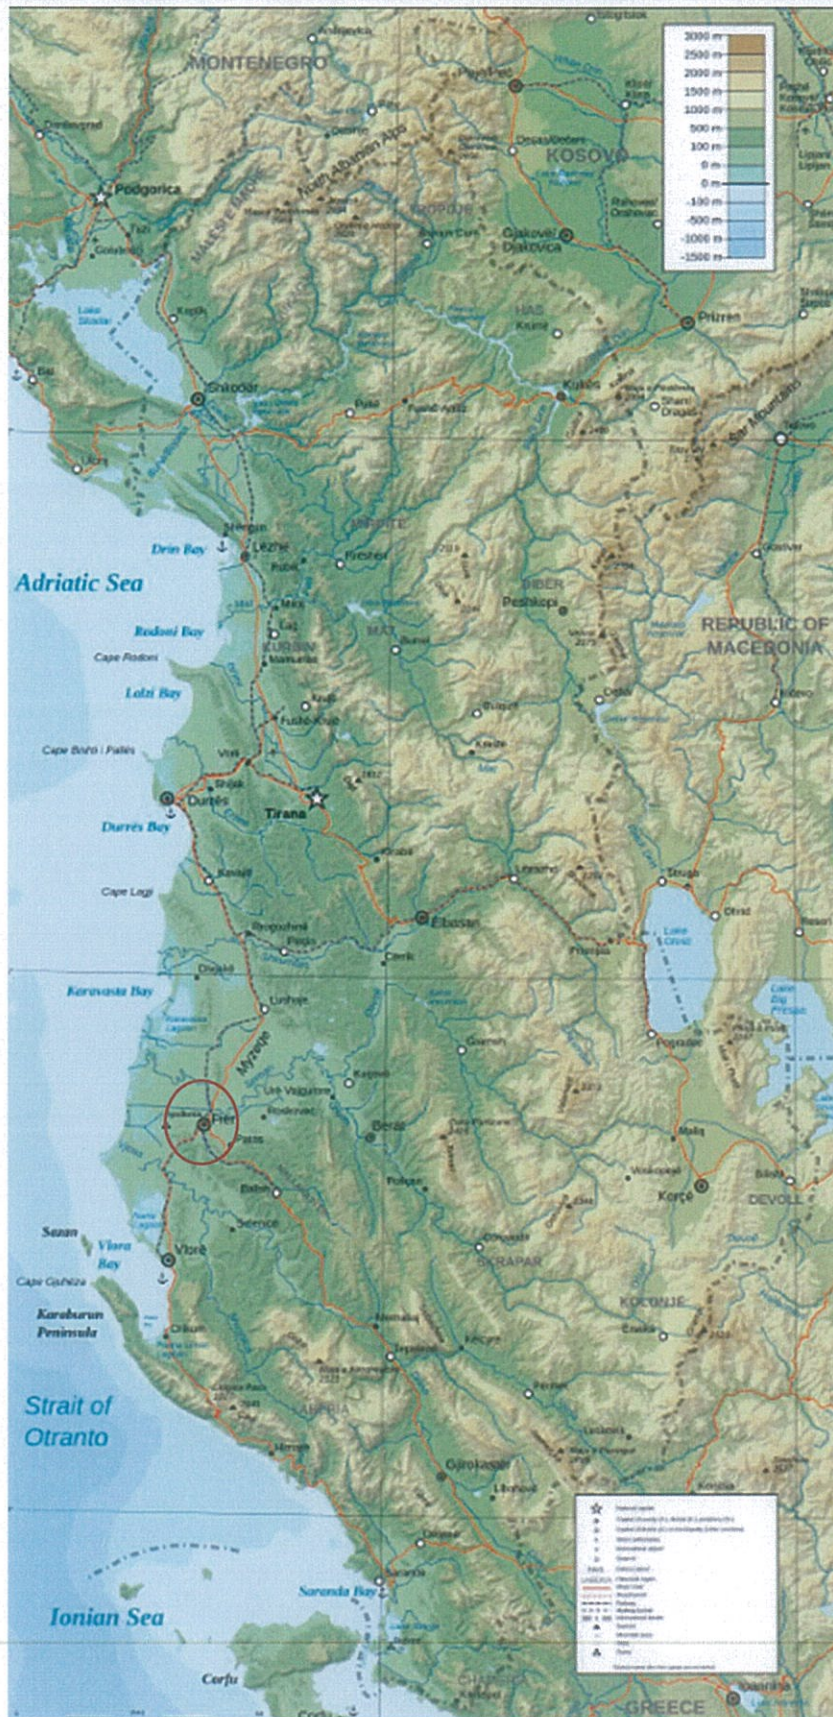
MONTENEGRO

3000 m
2500 m
2000 m
1500 m
1000 m
500 m
100 m
0 m
0 m
-100 m
-500 m
-1000 m
-1500 m

Podgorica
North Albanian Alps
KOSOVO
Peja/Peć
Gjakovë/Djakovica
Prizren
Lake Skadar
Shkodër
Kukës
Puka
Sar Mountains
Ulcinj
Drin Bay
Lezhë
Adriatic Sea
Peshkopi
Rodoni Bay
Cape Rodoni
REPUBLIC OF MACEDONIA
Lalzi Bay
Cape Bishti i Pallës
Durrës
Durrës Bay
Tirana
Cape Lagji
Elbasan
Struga
Ohrid
Lake Ohrid
Karavasta Bay
Lushnje
Lake Prespa
Fier
Berat
Pogradec
Korçë
DEVOLL
Sazan
Vlora Bay
Vlorë
Cape Gjuhëza
Karaburun Peninsula
SKRAPAR
KOLONJE
Strait of Otranto
Gjirokastër
Saranda Bay
Sarandë
Ionian Sea
Corfu
GREECE